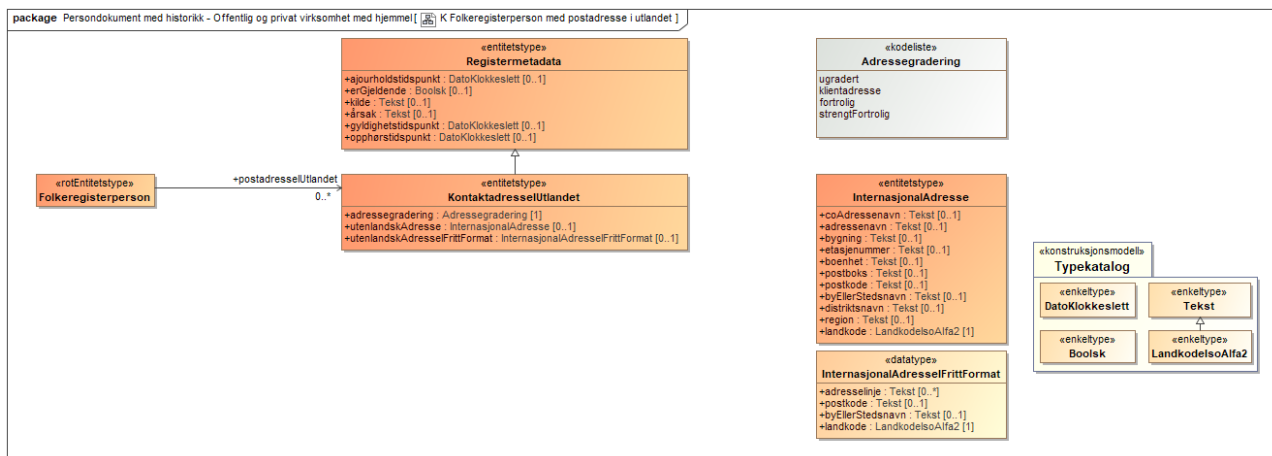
package Persondokument med historikk - Offentlig og privat virksomhet med hjemmel [ K Folkeregisterperson med postadresse i utlandet ]

«entitetstype»
Registermetadata
+ajourholdstidspunkt : DatoKlokkeslett [0..1]
+erGjeldende : Boolsk [0..1]
+kilde : Tekst [0..1]
+årsak : Tekst [0..1]
+gyldighetstidspunkt : DatoKlokkeslett [0..1]
+opphørstidspunkt : DatoKlokkeslett [0..1]

«kodeliste»
Adressegradering
ugradert
klientadresse
fortrolig
strengtFortrolig

«rotEntitetstype»
Folkeregisterperson

+postadresseIUtlandet
0..*

«entitetstype»
KontaktadresseIUtlandet
+adressegradering : Adressegradering [1]
+utenlandskAdresse : InternasjonalAdresse [0..1]
+utenlandskAdresseIFrittFormat : InternasjonalAdresseIFrittFormat [0..1]

«entitetstype»
InternasjonalAdresse
+coAdressenavn : Tekst [0..1]
+adressenavn : Tekst [0..1]
+bygning : Tekst [0..1]
+etasjenummer : Tekst [0..1]
+boenhet : Tekst [0..1]
+postboks : Tekst [0..1]
+postkode : Tekst [0..1]
+byEllerStedsnavn : Tekst [0..1]
+distriktsnavn : Tekst [0..1]
+region : Tekst [0..1]
+landkode : LandkodeIsoAlfa2 [1]

«datatype»
InternasjonalAdresseIFrittFormat
+adresselinje : Tekst [0..*]
+postkode : Tekst [0..1]
+byEllerStedsnavn : Tekst [0..1]
+landkode : LandkodeIsoAlfa2 [1]

«konstruksjonsmodell»
Typekatalog
«enkeltype»
DatoKlokkeslett
«enkeltype»
Tekst
«enkeltype»
Boolsk
«enkeltype»
LandkodeIsoAlfa2